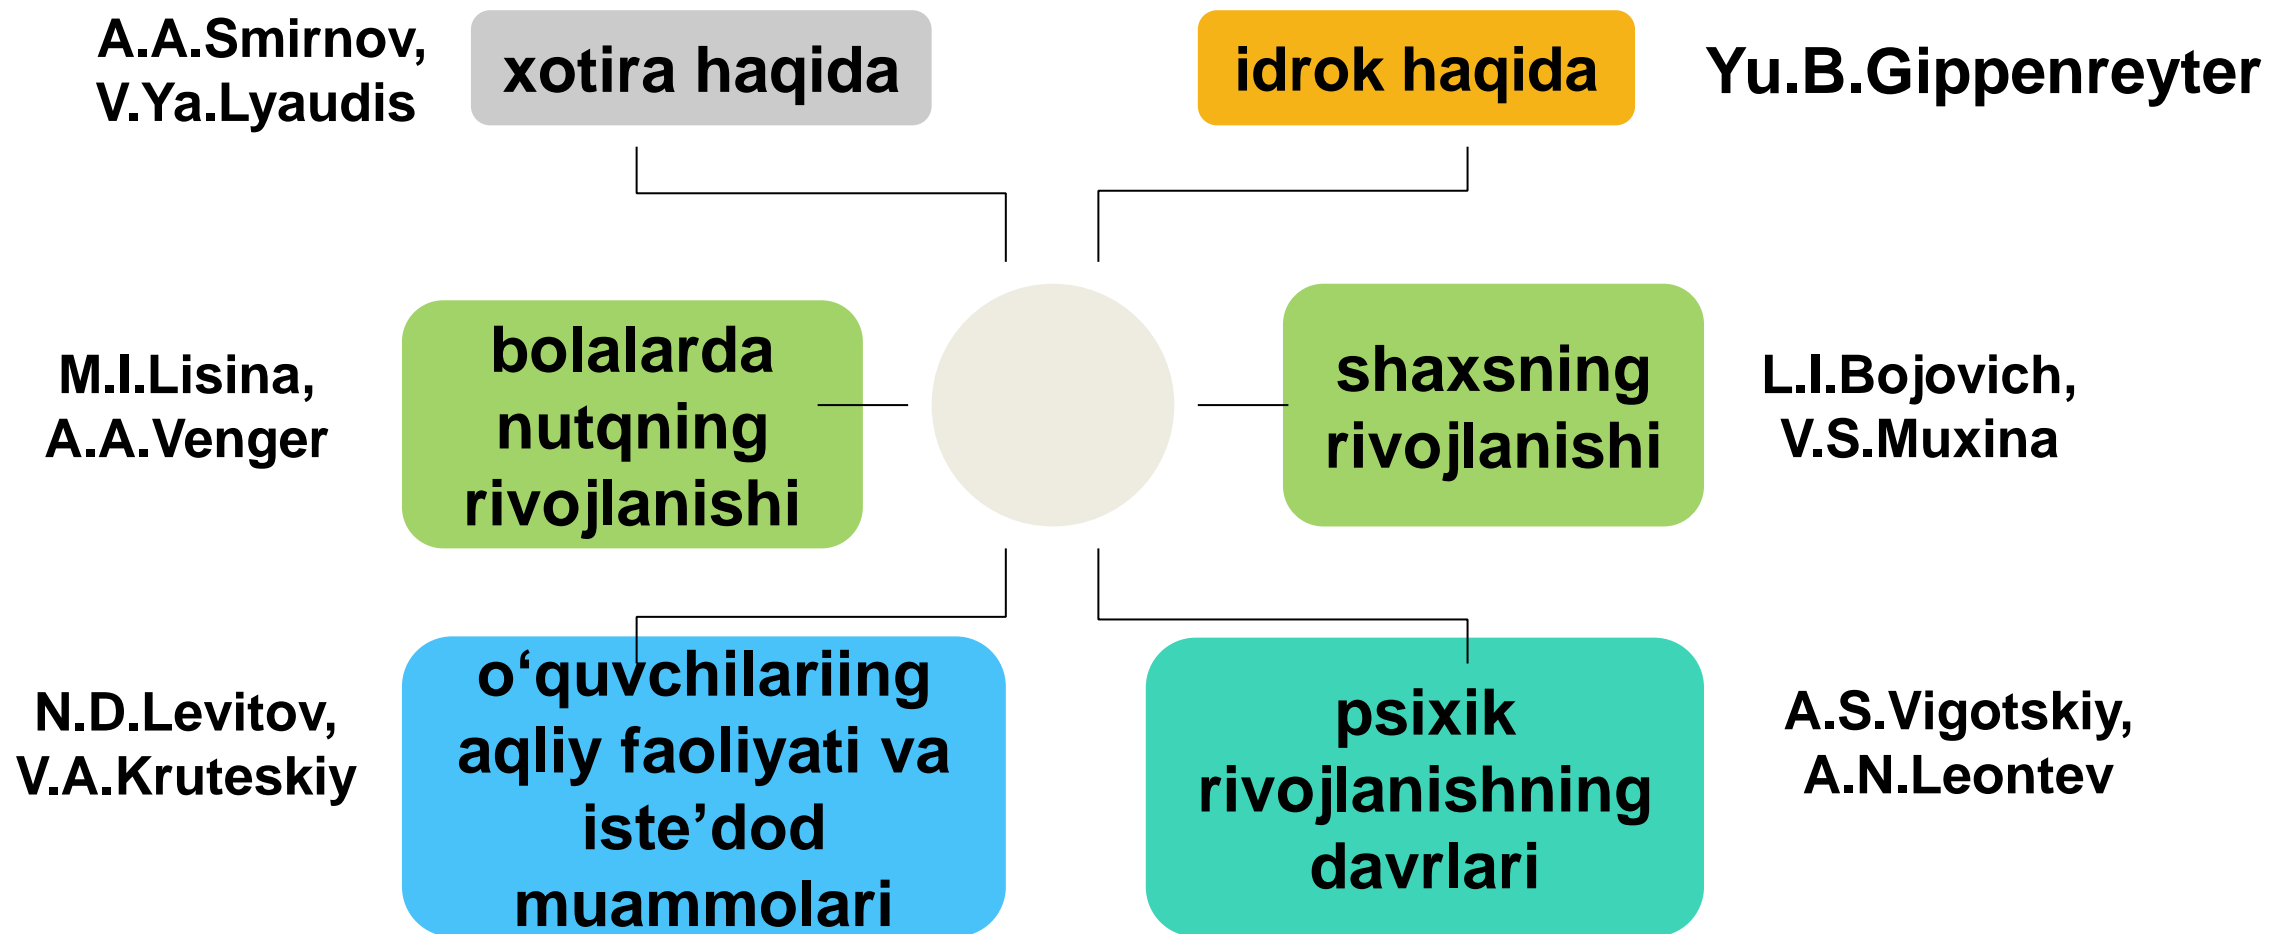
A.A.Smirnov, V.Ya.Lyaudis

xotira haqida

idrok haqida

Yu.B.Gippenreyter

M.I.Lisina, A.A.Venger

bolalarda nutqning rivojlanishi

shaxsning rivojlanishi

L.I.Bojovich, V.S.Muxina

N.D.Levitov, V.A.Kruteskiy

o‘quvchilariing aqliy faoliyati va iste’dod muammolari

psixik rivojlanishning davrlari

A.S.Vigotskiy, A.N.Leontev